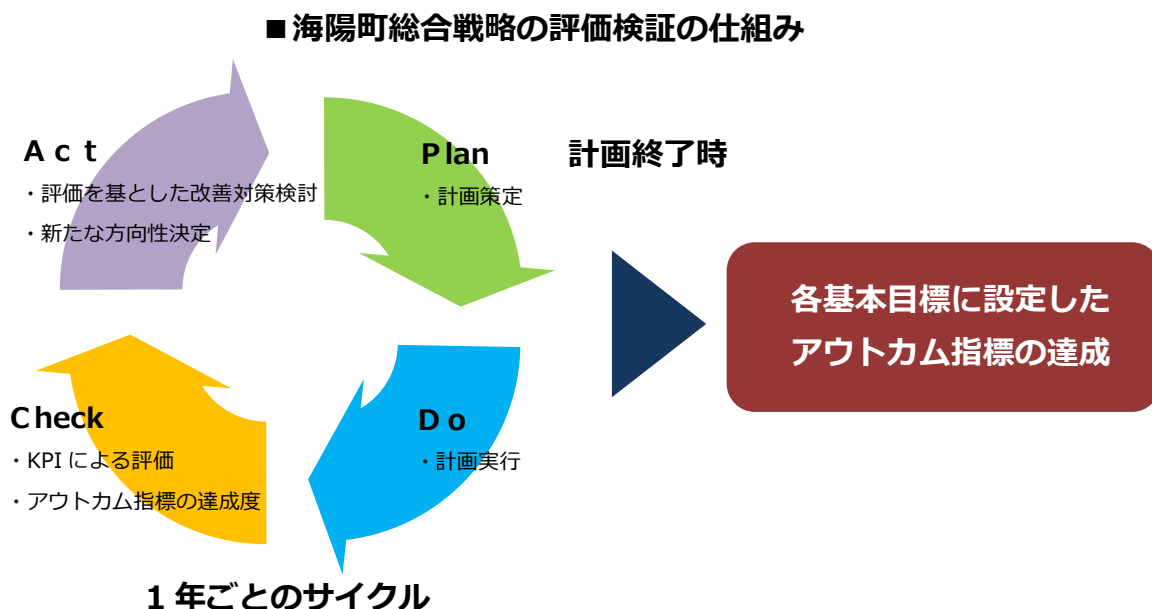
■海陽町総合戦略の評価検証の仕組み

Act
・評価を基とした改善対策検討
・新たな方向性決定

Plan
・計画策定

計画終了時

各基本目標に設定したアウトカム指標の達成

Check
・KPIによる評価
・アウトカム指標の達成度

Do
・計画実行

1年ごとのサイクル